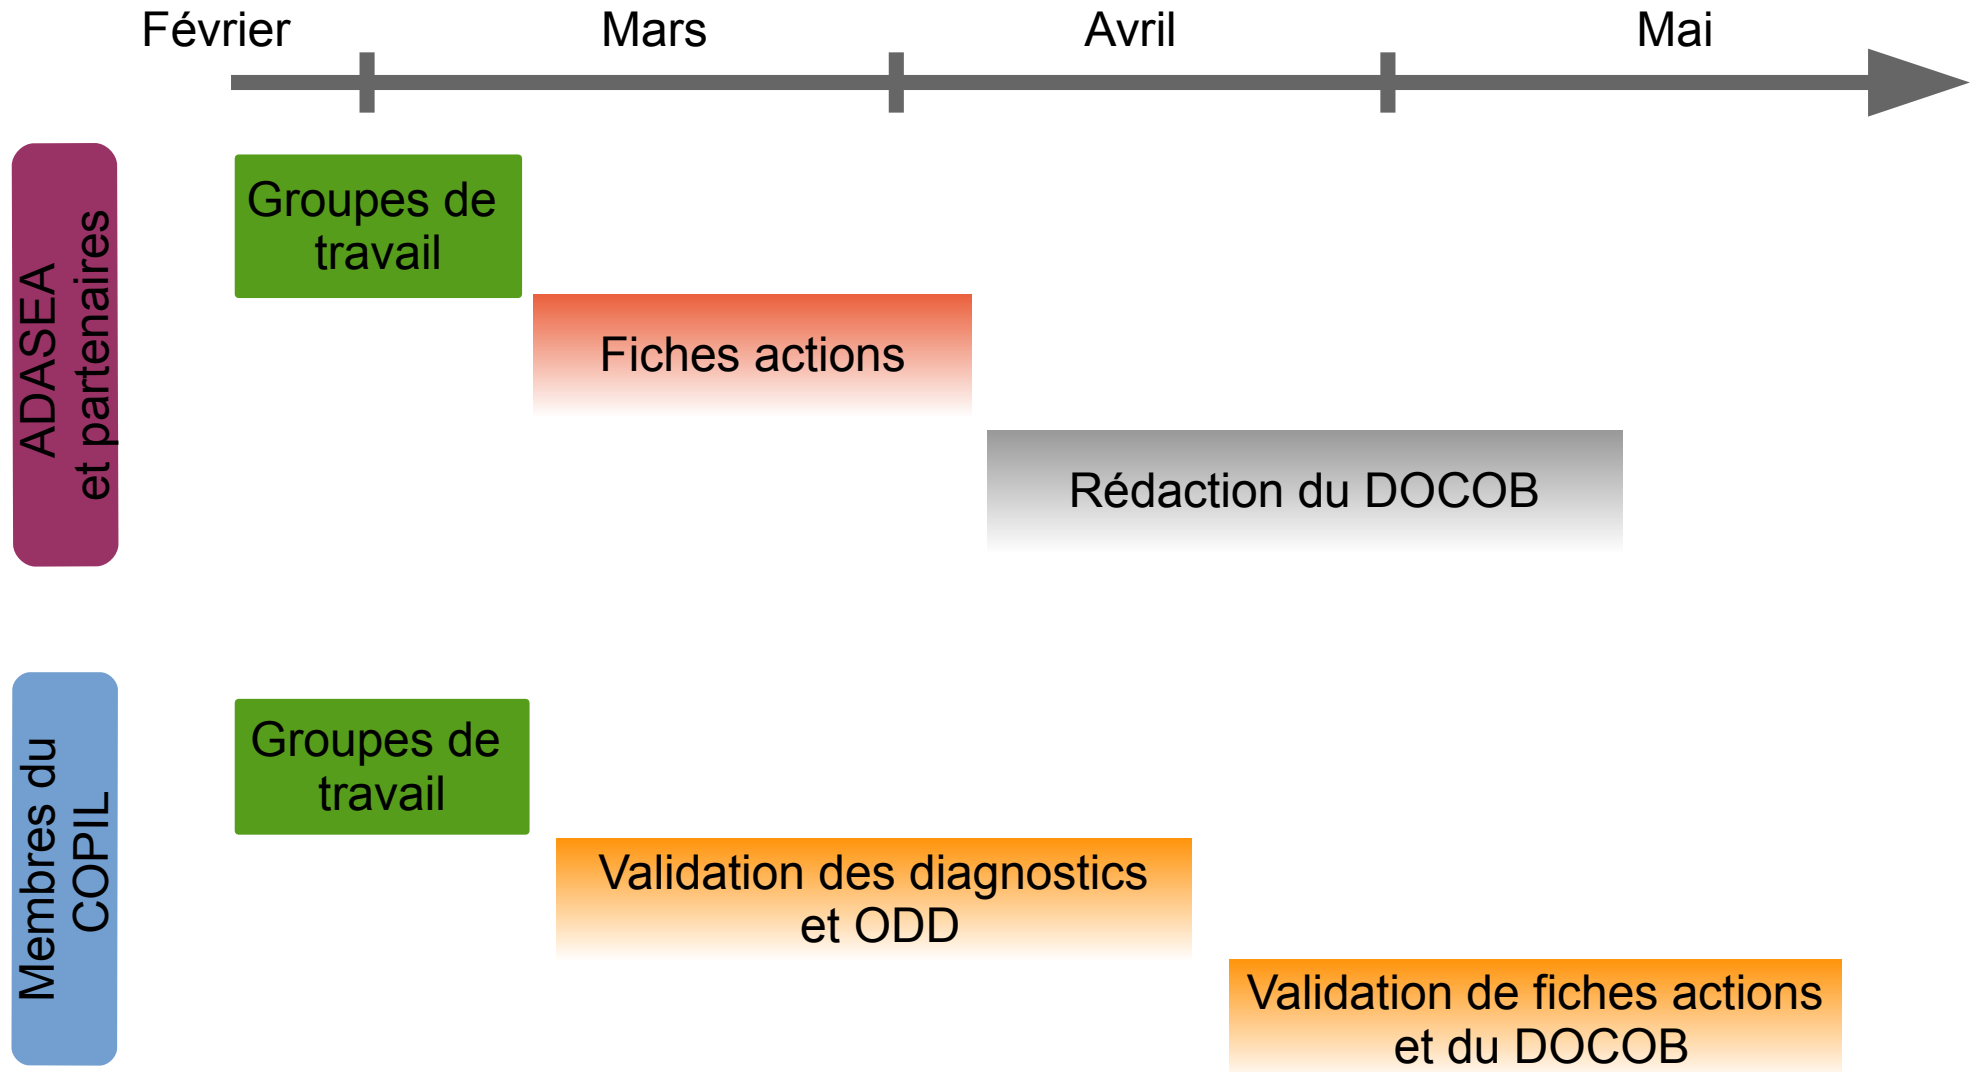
Février
Mars
Avril
Mai

ADASEA et partenaires

Groupes de travail

Fiches actions

Rédaction du DOCOB

Membres du COPIL

Groupes de travail

Validation des diagnostics et ODD

Validation de fiches actions et du DOCOB